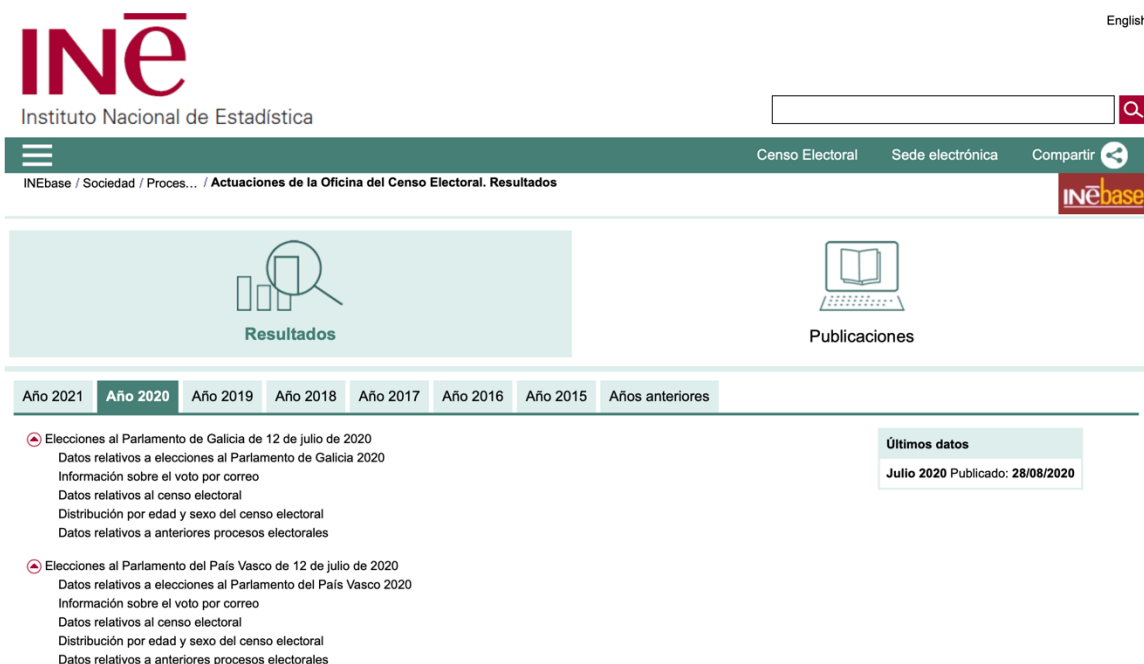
English

INE
Instituto Nacional de Estadística

Censo Electoral Sede electrónica Compartir

INEbase / Sociedad / Proces… / Actuaciones de la Oficina del Censo Electoral. Resultados

INEbase

Resultados

Publicaciones

Año 2021 | Año 2020 | Año 2019 | Año 2018 | Año 2017 | Año 2016 | Año 2015 | Años anteriores

Elecciones al Parlamento de Galicia de 12 de julio de 2020
Datos relativos a elecciones al Parlamento de Galicia 2020
Información sobre el voto por correo
Datos relativos al censo electoral
Distribución por edad y sexo del censo electoral
Datos relativos a anteriores procesos electorales

Elecciones al Parlamento del País Vasco de 12 de julio de 2020
Datos relativos a elecciones al Parlamento del País Vasco 2020
Información sobre el voto por correo
Datos relativos al censo electoral
Distribución por edad y sexo del censo electoral
Datos relativos a anteriores procesos electorales

Últimos datos
Julio 2020 Publicado: 28/08/2020